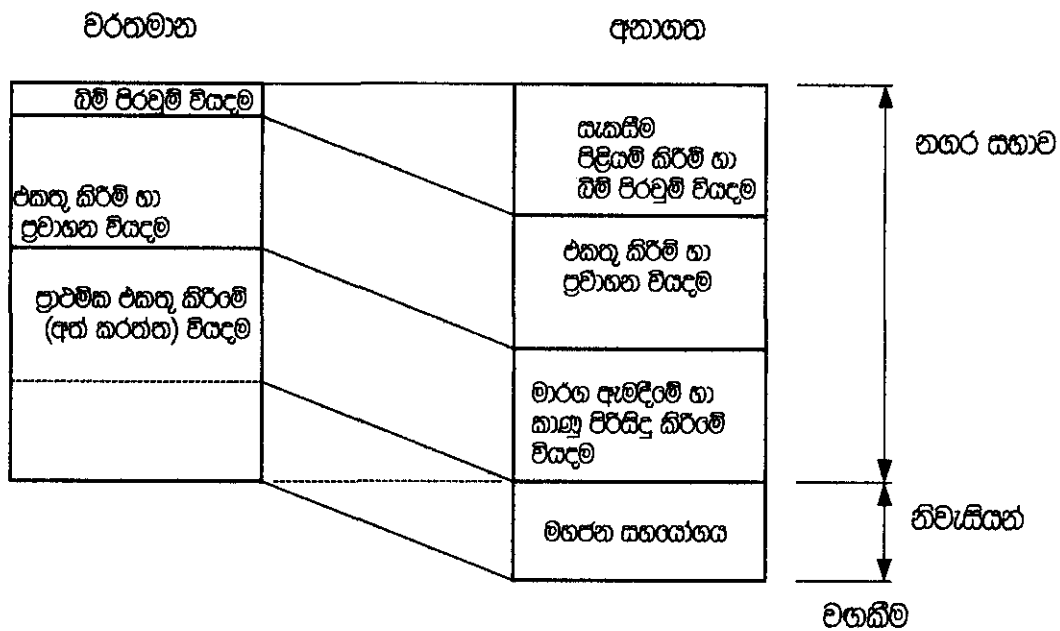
වර්තමාන

අනාගත

බිම් පිරවුම් වියදම

එකතු කිරීම් හා ප්‍රවාහන වියදම

ප්‍රාථමික එකතු කිරීමේ (අත් කරත්ත) වියදම

සැකසීම පිළියම් කිරීම් හා බිම් පිරවුම් වියදම

එකතු කිරීම් හා ප්‍රවාහන වියදම

මාරග ඇමදීමේ හා කානු පිරිසිදු කිරීමේ වියදම

මහජන සහයෝගය

නගර සභාව

නිවැසියන්

වගකීම